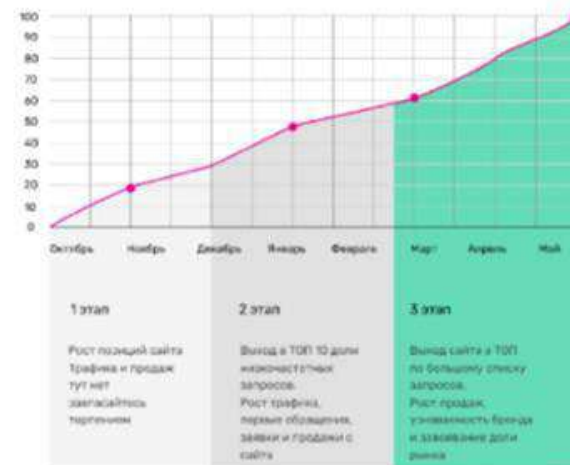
100
90
80
70
60
50
40
30
20
10
0

Октябрь
Ноябрь
Декабрь
Январь
Февраль
Март
Апрель
Май

1 этап

Рост позиций сайта Трафика и продаж тут нет запаситесь терпением

2 этап

Выход в ТОП 10 доли низкочастотных запросов.
Рост трафика, первые обращения, заявки и продажи с сайта

3 этап

Выход сайта в ТОП по большому списку запросов.
Рост продаж, узнаваемость бренда и завоевание доли рынка